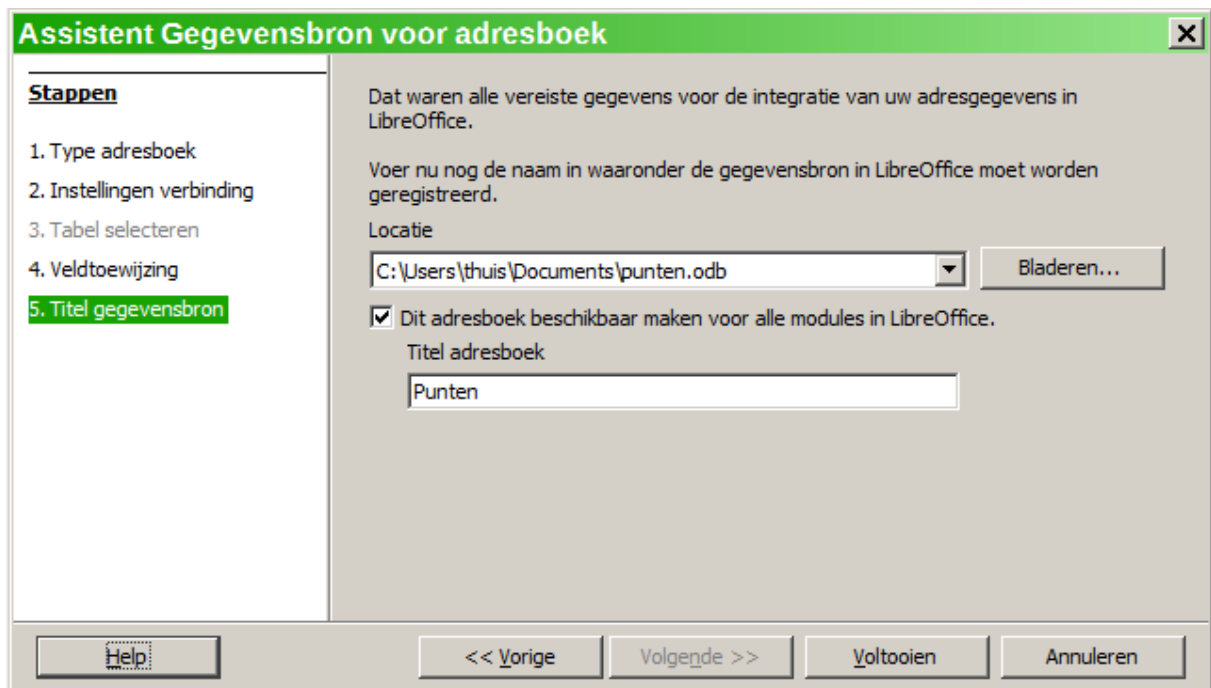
Assistent Gegevensbron voor adresboek

Stappen

1. Type adresboek

2. Instellingen verbinding

3. Tabel selecteren

4. Veldtoewijzing

5. Titel gegevensbron

Dat waren alle vereiste gegevens voor de integratie van uw adresgegevens in LibreOffice.

Voer nu nog de naam in waaronder de gegevensbron in LibreOffice moet worden geregistreerd.

Locatie

C:\Users\thuis\Documents\punten.odb

Bladeren...

Dit adresboek beschikbaar maken voor alle modules in LibreOffice.

Titel adresboek

Punten

Help

<< Vorige

Volgende >>

Voltooien

Annuleren